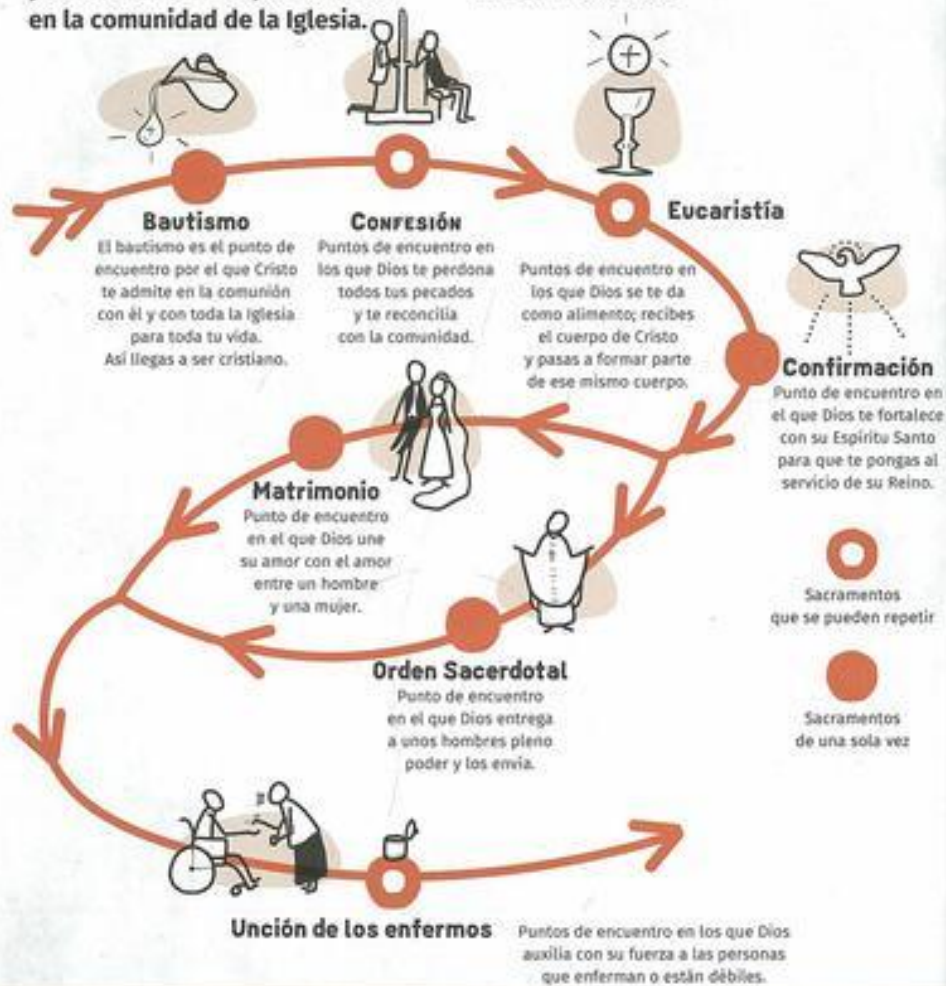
en la comunidad de la Iglesia.

Bautismo
El bautismo es el punto de encuentro por el que Cristo te admite en la comunión con él y con toda la Iglesia para toda tu vida. Así llegas a ser cristiano.

Confesión
Puntos de encuentro en los que Dios te perdona todos tus pecados y te reconcilia con la comunidad.

Eucaristía
Puntos de encuentro en los que Dios se te da como alimento; recibes el cuerpo de Cristo y pasas a formar parte de ese mismo cuerpo.

Confirmación
Punto de encuentro en el que Dios te fortalece con su Espíritu Santo para que te pongas al servicio de su Reino.

Matrimonio
Punto de encuentro en el que Dios une su amor con el amor entre un hombre y una mujer.

Sacramentos que se pueden repetir

Orden Sacerdotal
Punto de encuentro en el que Dios entrega a unos hombres pleno poder y los envía.

Sacramentos de una sola vez

Unción de los enfermos
Puntos de encuentro en los que Dios auxilia con su fuerza a las personas que enferman o están débiles.